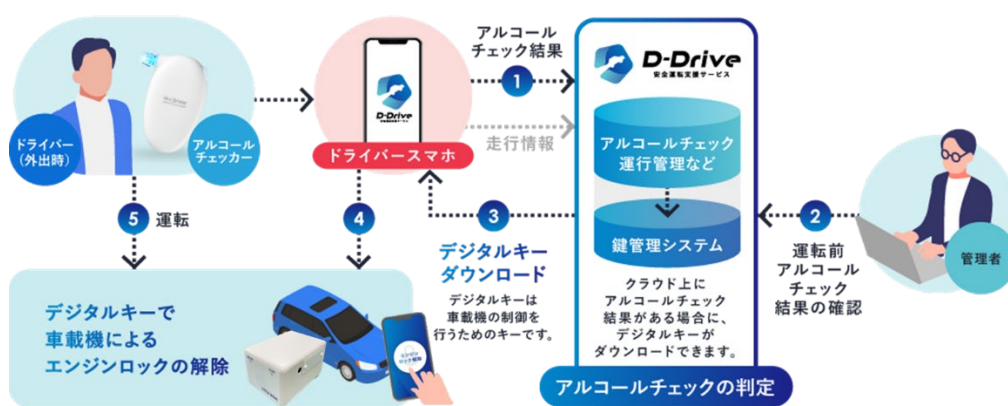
ドライバー
(外出時)

アルコール
チェッカー

ドライバースマホ

D-Drive

アルコール
チェック結果

1

走行情報

D-Drive
安全運転支援サービス

アルコールチェック
運行管理など

鍵管理システム

クラウド上に
アルコールチェック
結果がある場合に、
デジタルキーが
ダウンロードできます。

アルコールチェックの判定

2

運転前
アルコール
チェック
結果の確認

管理者

5 運転

4

3

デジタルキー
ダウンロード

デジタルキーは
車載機の制御を
行うためのキーです。

デジタルキーで
車載機による
エンジンロックの解除